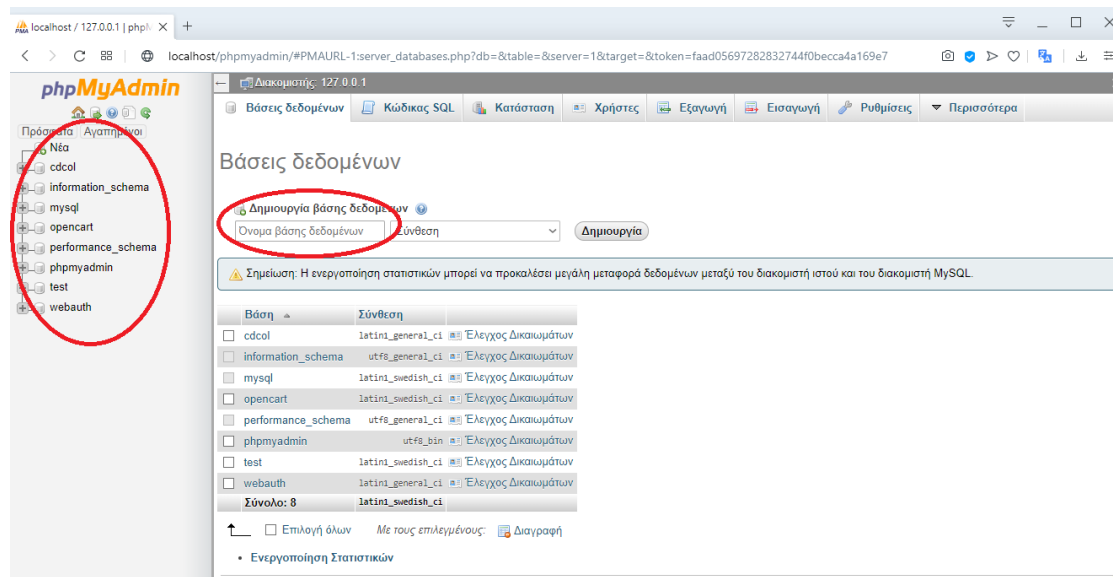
localhost / 127.0.0.1 | phpM ×  +

localhost/phpmyadmin/#PMAURL-1:server_databases.php?db=&table=&server=1&target=&token=faad05697282832744f0becca4a169e7

phpMyAdmin

Πρόσφατα  Αγαπημένοι

Νέα
cdcol
information_schema
mysql
opencart
performance_schema
phpmyadmin
test
webauth

Διακομιστής: 127.0.0.1

Βάσεις δεδομένων | Κώδικας SQL | Κατάσταση | Χρήστες | Εξαγωγή | Εισαγωγή | Ρυθμίσεις | Περισσότερα

Βάσεις δεδομένων

Δημιουργία βάσης δεδομένων

Όνομα βάσης δεδομένων | Σύνθεση | Δημιουργία

Σημείωση: Η ενεργοποίηση στατιστικών μπορεί να προκαλέσει μεγάλη μεταφορά δεδομένων μεταξύ του διακομιστή ιστού και του διακομιστή MySQL.

| Βάση | Σύνθεση | |
|---|---|---|
| cdcol | latin1_general_ci | Έλεγχος Δικαιωμάτων |
| information_schema | utf8_general_ci | Έλεγχος Δικαιωμάτων |
| mysql | latin1_swedish_ci | Έλεγχος Δικαιωμάτων |
| opencart | latin1_swedish_ci | Έλεγχος Δικαιωμάτων |
| performance_schema | utf8_general_ci | Έλεγχος Δικαιωμάτων |
| phpmyadmin | utf8_bin | Έλεγχος Δικαιωμάτων |
| test | latin1_swedish_ci | Έλεγχος Δικαιωμάτων |
| webauth | latin1_general_ci | Έλεγχος Δικαιωμάτων |
| Σύνολο: 8 | latin1_swedish_ci | |

Επιλογή όλων   Με τους επιλεγμένους:   Διαγραφή

• Ενεργοποίηση Στατιστικών